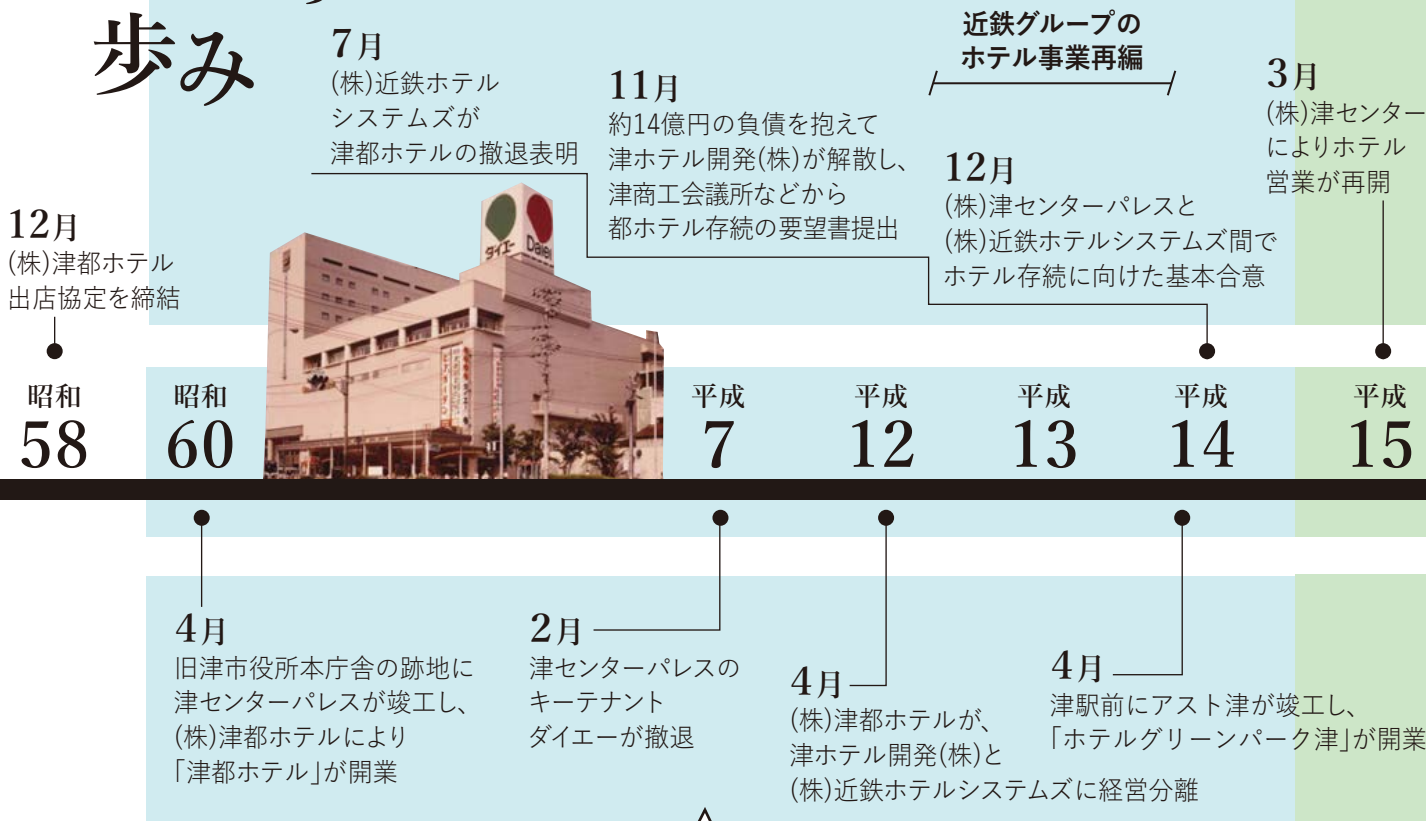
歩み

7月
(株)近鉄ホテルシステムズが津都ホテルの撤退表明

11月
約14億円の負債を抱えて津ホテル開発(株)が解散し、津商工会議所などから都ホテル存続の要望書提出

近鉄グループのホテル事業再編

12月
(株)津センターパレスと(株)近鉄ホテルシステムズ間でホテル存続に向けた基本合意

3月
(株)津センターによりホテル営業が再開

12月
(株)津都ホテル出店協定を締結

Daiei
ダイエー

昭和 58
昭和 60
平成 7
平成 12
平成 13
平成 14
平成 15

4月
旧津市役所本庁舎の跡地に津センターパレスが竣工し、(株)津都ホテルにより「津都ホテル」が開業

2月
津センターパレスのキーテナントダイエーが撤退

4月
(株)津都ホテルが、津ホテル開発(株)と(株)近鉄ホテルシステムズに経営分離

4月
津駅前にアスト津が竣工し、「ホテルグリーンパーク津」が開業